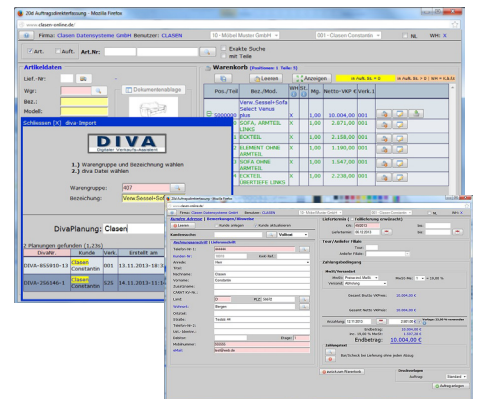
Z06 Auftragsdirekterfassung - Mozilla Firefox

clasen-online.de/

Firma: Clasen Datensysteme GmbH Benutzer: CLASEN 10 - Möbel Muster GmbH 001 - Clasen Constantin NL WH: X

Art. Auft. Art.Nr: Exakte Suche mit Teile

Artikeldaten

Lief.-Nr:

Wgr:

Bez.:

Modell:

Dokumentenablage

Warenkorb (Positionen 1 Teile 5)

Leeren Anzeigen

| Pos./Teil | Bez./Mod. | WH | St. | Mg. | Netto-VKP € | Verk. |
|---|---|---|---|---|---|---|
| 5000005 | Verw.Sessel+Sofa Select Venus plus | X | | 1,00 | 10.004,00 | 001 |
| 1 | SOFA, ARMTEIL LINKS | X | | 1,00 | 2.671,00 | 001 |
| 2 | ECKTEIL | X | | 1,00 | 2.158,00 | 001 |
| 3 | ELEMENT OHNE ARMTEIL | X | | 1,00 | 1.190,00 | 001 |
| 3 | SOFA OHNE ARMTEIL | X | | 1,00 | 1.547,00 | 001 |
| 4 | ECKTEIL ÜBERTIEFE LINKS | X | | 1,00 | 2.238,00 | 001 |

Schliessen [X] diva Import

DIVA
Digitaler Verkaufsassistent

1.) Warengruppe und Bezeichnung wählen
2.) diva Datei wählen

Warengruppe: 407

Bezeichnung: Verw.Sessel+Sof

DivaPlanung: Clasen

2 Planungen gefunden (1.2%)

| Diva-ID | Kunde | Verk. | Erstellt am |
|---|---|---|---|
| DIVA-865910-13 | Clasen Constantin | 001 | 13.11.2013-18:3 |
| DIVA-216146-1 | Clasen Constantin | 525 | 14.11.2013-11:1 |

Z06 Auftragsdirekterfassung - Mozilla Firefox

Kunde Adresse | Bemerkungen/Hinweise

Leeren | Kunde anlegen | Kunde aktualisieren

Kundensuche: Volltext

Rechnungsanschrift | Lieferanschrift

Lieferadresse | Teillieferung erwünscht

Zahlungsbedingung

Skonto/Versandart

Gesamt Brutto VKPreis: 10.004,00 €

Gesamt Netto VKPreis: 10.004,00 €

Endbetrag: 10.004,00 €

Zahlungsart

Dreckunterlagen

Auftrag speichern